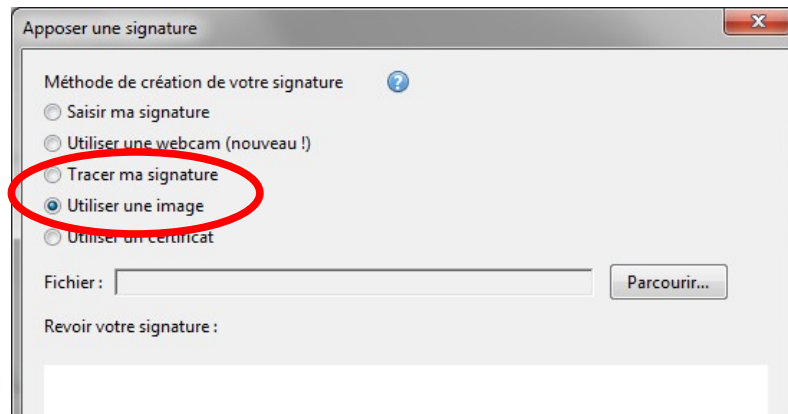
Apposer une signature

Méthode de création de votre signature

Saisir ma signature

Utiliser une webcam (nouveau !)

Tracer ma signature

Utiliser une image

Utiliser un certificat

Fichier :

Parcourir...

Revoir votre signature :